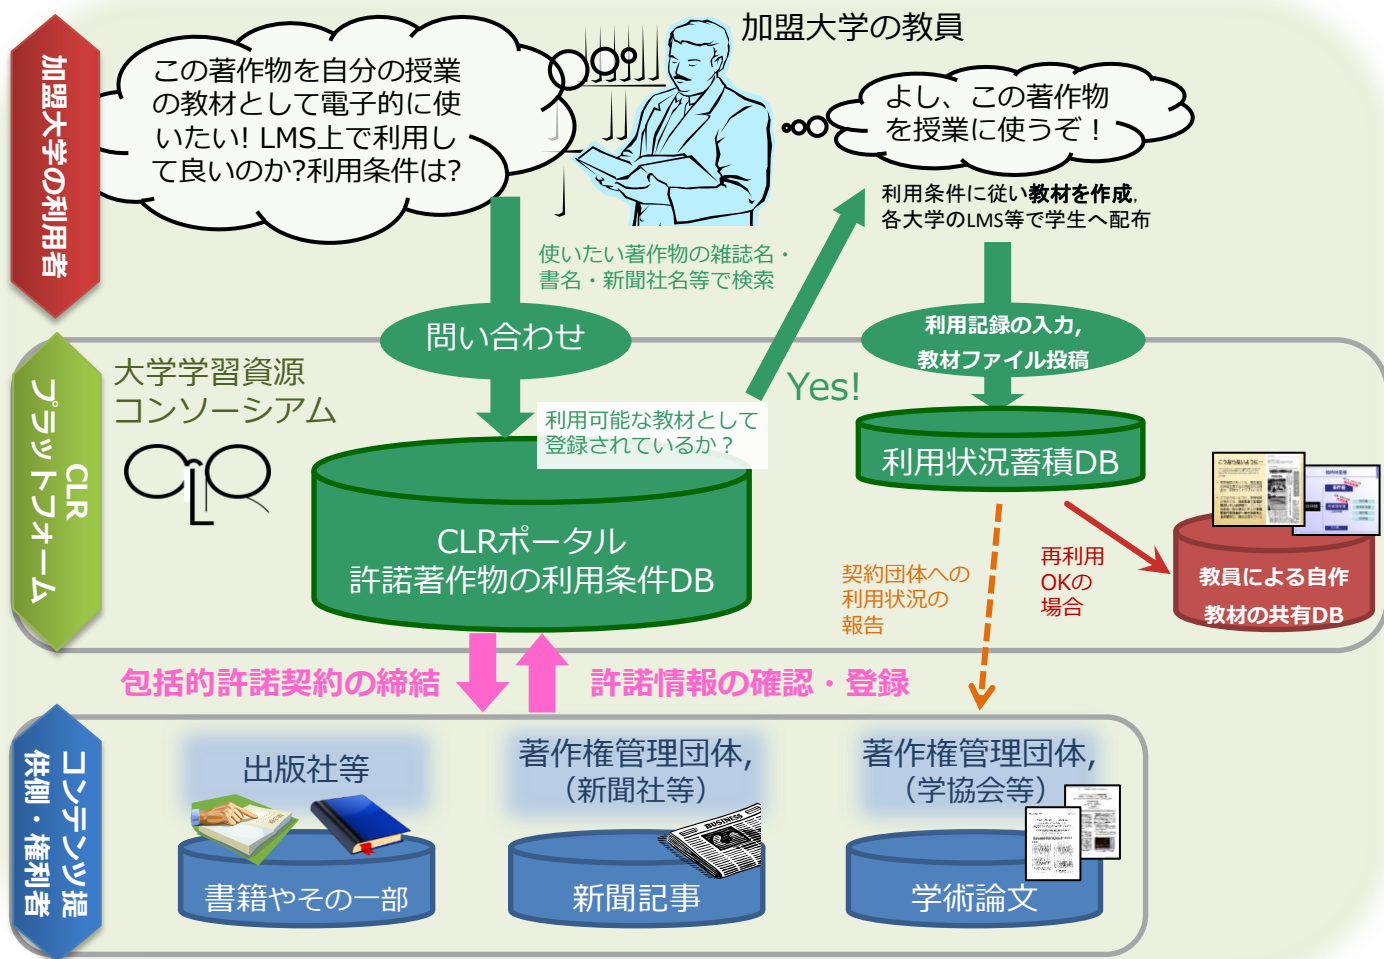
加盟大学の利用者

この著作物を自分の授業の教材として電子的に使いたい! LMS上で利用して良いのか?利用条件は?

加盟大学の教員

よし、この著作物を授業に使うぞ！

利用条件に従い教材を作成, 各大学のLMS等で学生へ配布

使いたい著作物の雑誌名・書名・新聞社名等で検索

問い合わせ

利用記録の入力, 教材ファイル投稿

CLR プラットフォーム

大学学習資源コンソーシアム

CLR

Yes!

利用可能な教材として登録されているか？

利用状況蓄積DB

CLRポータル 許諾著作物の利用条件DB

契約団体への利用状況の報告

再利用OKの場合

教員による自作教材の共有DB

包括的許諾契約の締結

許諾情報の確認・登録

コンテンツ提供側・権利者

出版社等

著作権管理団体,（新聞社等）

著作権管理団体,（学協会等）

書籍やその一部

新聞記事

学術論文